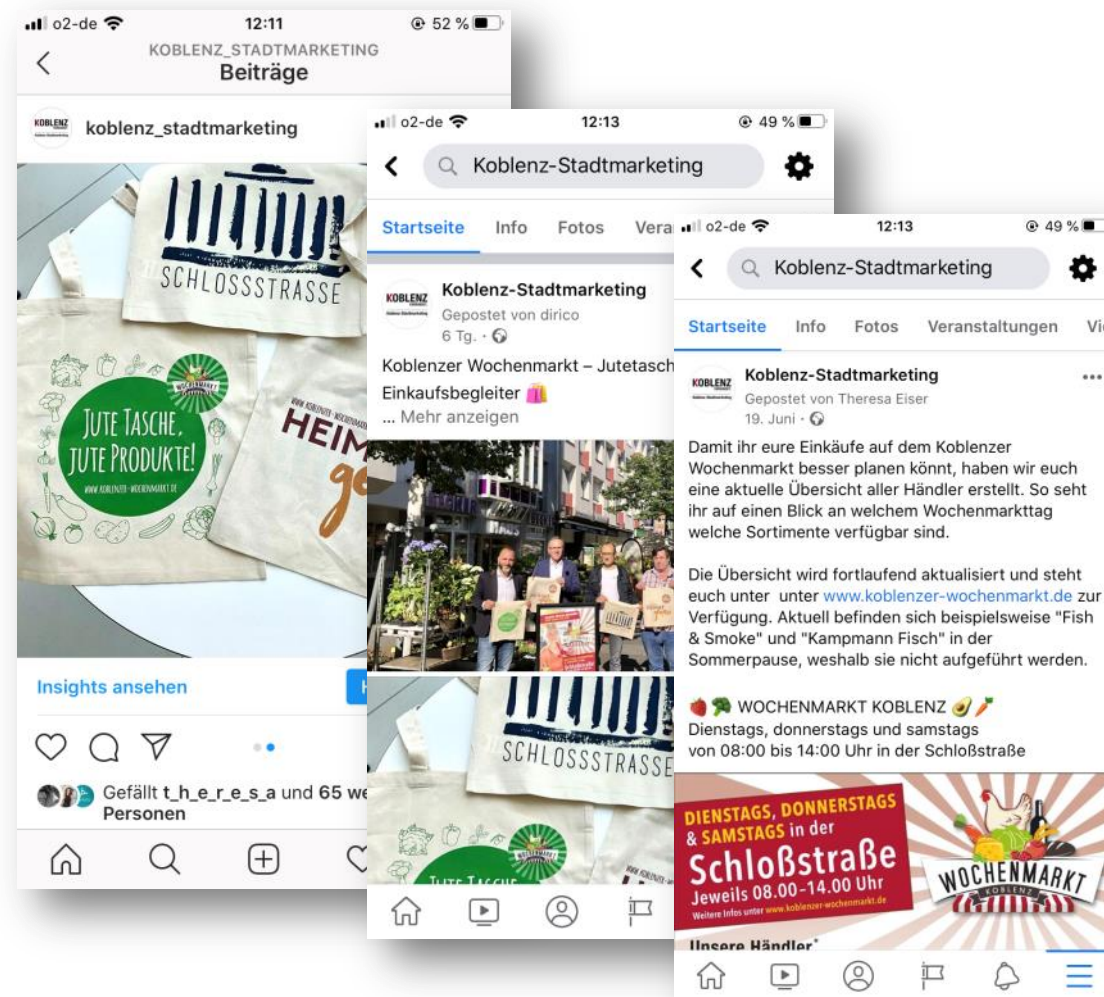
o2-de 12:11 52 %
KOBLENZ_STADTMARKETING
Beiträge

koblenz_stadtmarketing

SCHLOSSSTRASSE

JUTE TASCHE, JUTE PRODUKTE!
WWW.KOBLENZER-WOCHENMARKT.DE
WOCHENMARKT

HEIM ge

Insights ansehen

Gefällt t_h_e_r_e_s_a und 65 we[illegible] Personen

o2-de 12:13 49 %
Koblenz-Stadtmarketing

Startseite Info Fotos Vera

Koblenz-Stadtmarketing
Gepostet von dirico
6 Tg. ·

Koblenzer Wochenmarkt – Jutetasch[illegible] Einkaufsbegleiter
... Mehr anzeigen

SCHLOSSSTRASSE

JUTE TASCHE

o2-de 12:13 49 %
Koblenz-Stadtmarketing

Startseite Info Fotos Veranstaltungen Vi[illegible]

Koblenz-Stadtmarketing
Gepostet von Theresa Eiser
19. Juni ·

Damit ihr eure Einkäufe auf dem Koblenzer Wochenmarkt besser planen könnt, haben wir euch eine aktuelle Übersicht aller Händler erstellt. So seht ihr auf einen Blick an welchem Wochenmarkttag welche Sortimente verfügbar sind.

Die Übersicht wird fortlaufend aktualisiert und steht euch unter unter www.koblenzer-wochenmarkt.de zur Verfügung. Aktuell befinden sich beispielsweise "Fish & Smoke" und "Kampmann Fisch" in der Sommerpause, weshalb sie nicht aufgeführt werden.

WOCHENMARKT KOBLENZ
Dienstags, donnerstags und samstags
von 08:00 bis 14:00 Uhr in der Schloßstraße

DIENSTAGS, DONNERSTAGS & SAMSTAGS in der
Schloßstraße
Jeweils 08.00-14.00 Uhr
Weitere Infos unter www.koblenzer-wochenmarkt.de
WOCHENMARKT KOBLENZ

Unsere Händler*